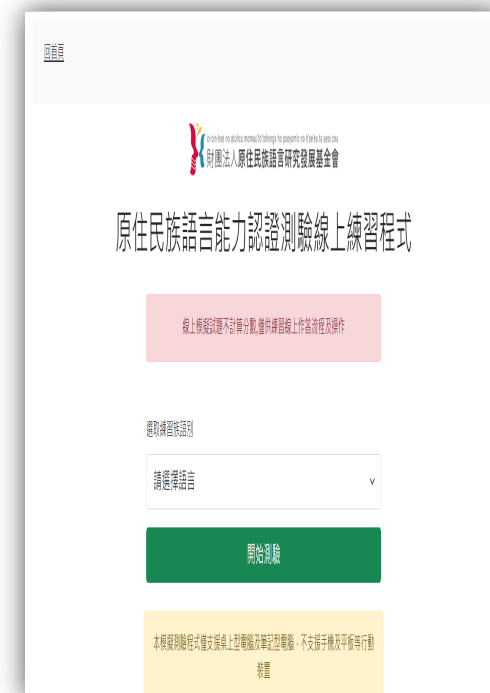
回首頁

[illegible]

財團法人原住民族語言研究發展基金會

原住民族語言能力認證測驗線上練習程式

線上模擬試題不計算分數,僅供練習線上作答流程及操作

選取練習族語別

請選擇語言

開始測驗

本模擬測驗程式僅支援桌上型電腦及筆記型電腦,不支援手機及平板等行動裝置